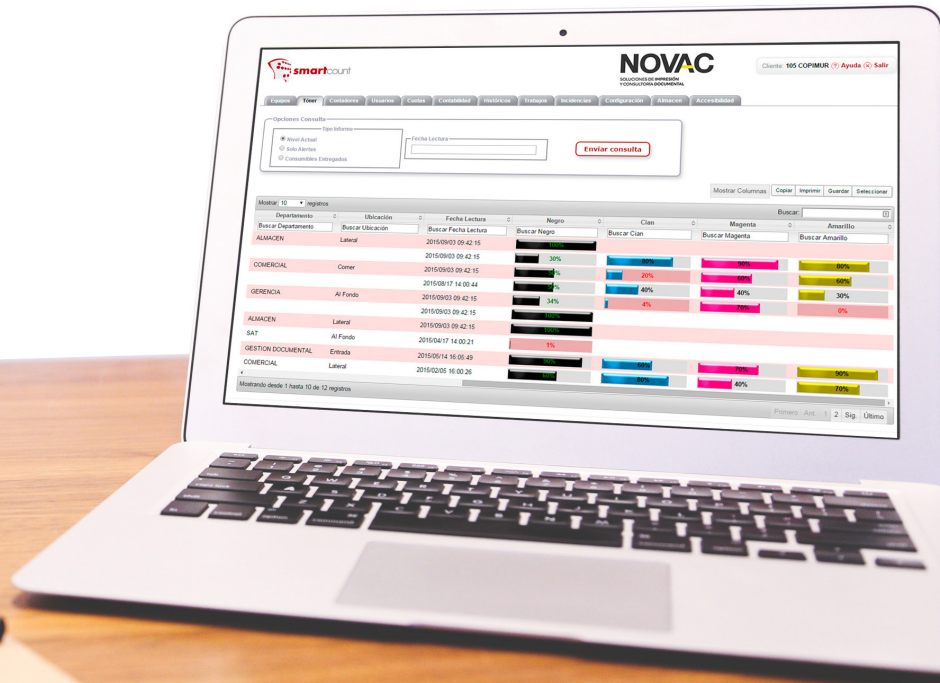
smartcount

NOVAC
SOLUCIONES DE IMPRESIÓN Y CONSULTORÍA DOCUMENTAL

Cliente: 105 COPIMUR Ayuda Salir

Equipos Tóner Contadores Usuarios Costes Contabilidad Históricos Trabajos Incidencias Configuración Almacen Accesibilidad

Opciones Consulta
Tipo Informe
Nivel Actual
Solo Alertas
Consumibles Entregados
Fecha Lectura
Enviar consulta

Mostrar Columnas Copiar Imprimir Guardar Seleccionar

Mostrar 10 registros
Buscar:

| Departamento | Ubicación | Fecha Lectura | Negro | Cian | Magenta | Amarillo |
|---|---|---|---|---|---|---|
| Buscar Departamento | Buscar Ubicación | Buscar Fecha Lectura | Buscar Negro | Buscar Cian | Buscar Magenta | Buscar Amarillo |
| ALMACEN | Lateral | 2015/09/03 09:42:15 | 100% | | | |
| | | 2015/09/03 09:42:15 | 30% | | | |
| COMERCIAL | Comer | 2015/09/03 09:42:15 | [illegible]% | 80% | 90% | 80% |
| | | 2015/08/17 14:00:44 | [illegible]% | 20% | 60% | 60% |
| GERENCIA | Al Fondo | 2015/09/03 09:42:15 | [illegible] | 40% | 40% | 30% |
| | | 2015/09/03 09:42:15 | 34% | 4% | 70% | 0% |
| ALMACEN | Lateral | 2015/09/03 09:42:15 | 100% | | | |
| SAT | Al Fondo | 2015/04/17 14:00:21 | 100% | | | |
| GESTION DOCUMENTAL | Entrada | 2015/05/14 16:06:49 | 1% | | | |
| COMERCIAL | Lateral | 2015/02/05 16:00:26 | 90% | 60% | 70% | 90% |
| | | | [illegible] | 80% | 40% | 70% |

Mostrando desde 1 hasta 10 de 12 registros

Primero Ant 1 2 Sig Último